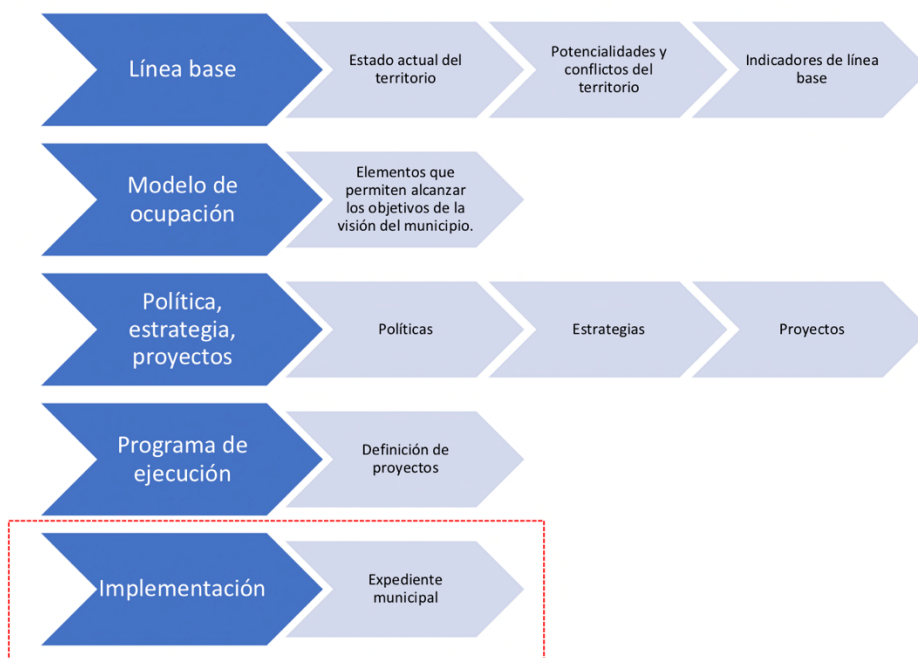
Línea base

Estado actual del territorio

Potencialidades y conflictos del territorio

Indicadores de línea base

Modelo de ocupación

Elementos que permiten alcanzar los objetivos de la visión del municipio.

Política, estrategia, proyectos

Políticas

Estrategias

Proyectos

Programa de ejecución

Definición de proyectos

Implementación

Expediente municipal